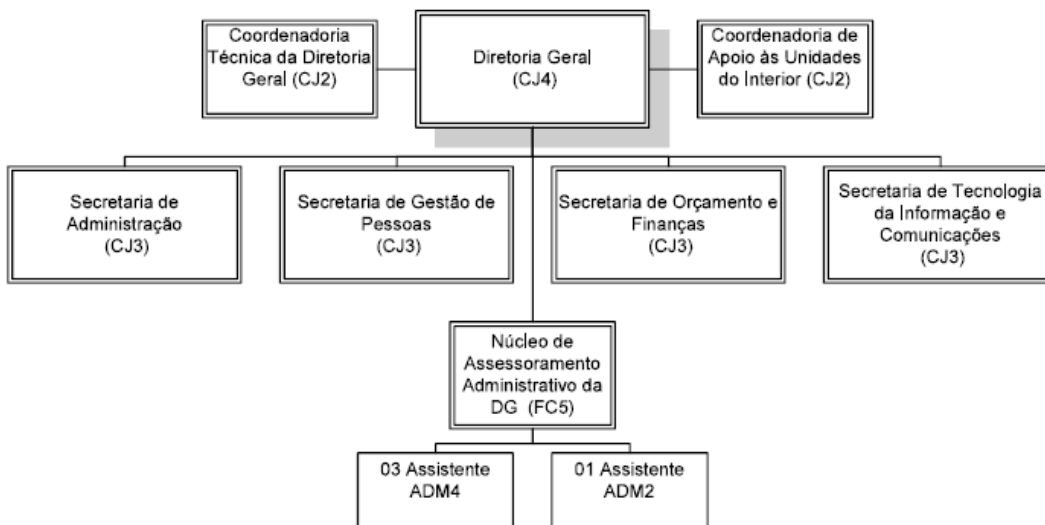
Coordenadoria Técnica da Diretoria Geral (CJ2)

Diretoria Geral (CJ4)

Coordenadoria de Apoio às Unidades do Interior (CJ2)

Secretaria de Administração (CJ3)

Secretaria de Gestão de Pessoas (CJ3)

Secretaria de Orçamento e Finanças (CJ3)

Secretaria de Tecnologia da Informação e Comunicações (CJ3)

Núcleo de Assessoramento Administrativo da DG (FC5)

03 Assistente ADM4

01 Assistente ADM2